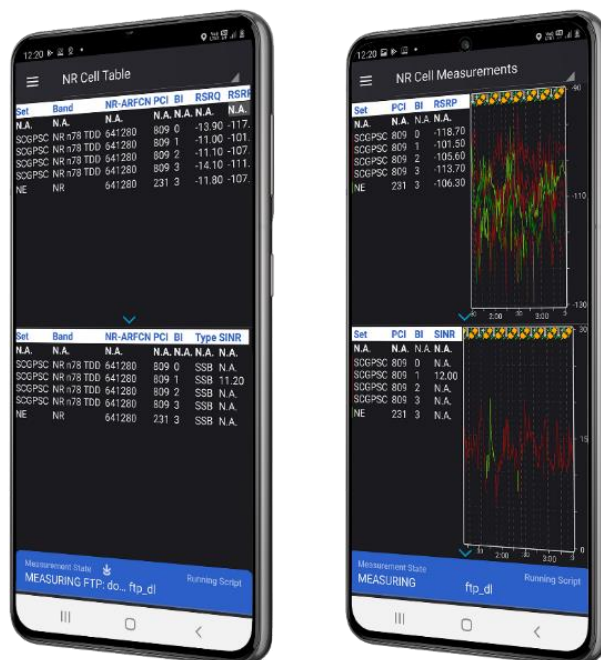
12:20

NR Cell Table

| Set | Band | NR-ARFCN | PCI | BI | RSRQ | RSRP |
|---|---|---|---|---|---|---|
| N.A. | N.A. | N.A. | N.A. | N.A. | N.A. | N.A. |
| SCGPSC | NR n78 TDD | 641280 | 809 | 0 | -13.90 | -117. |
| SCGPSC | NR n78 TDD | 641280 | 809 | 1 | -11.00 | -101. |
| SCGPSC | NR n78 TDD | 641280 | 809 | 2 | -11.10 | -107. |
| SCGPSC | NR n78 TDD | 641280 | 809 | 3 | -14.10 | -111. |
| NE | NR | 641280 | 231 | 3 | -11.80 | -107. |

| Set | Band | NR-ARFCN | PCI | BI | Type | SINR |
|---|---|---|---|---|---|---|
| N.A. | N.A. | N.A. | N.A. | N.A. | N.A. | N.A. |
| SCGPSC | NR n78 TDD | 641280 | 809 | 0 | SSB | N.A. |
| SCGPSC | NR n78 TDD | 641280 | 809 | 1 | SSB | 11.20 |
| SCGPSC | NR n78 TDD | 641280 | 809 | 2 | SSB | N.A. |
| SCGPSC | NR n78 TDD | 641280 | 809 | 3 | SSB | N.A. |
| NE | NR | 641280 | 231 | 3 | SSB | N.A. |

Measurement State
MEASURING FTP: do... ftp_dl
Running Script

12:20

NR Cell Measurements

| Set | PCI | BI | RSRP |
|---|---|---|---|
| N.A. | N.A. | N.A. | N.A. |
| SCGPSC | 809 | 0 | -118.70 |
| SCGPSC | 809 | 1 | -101.50 |
| SCGPSC | 809 | 2 | -105.60 |
| SCGPSC | 809 | 3 | -113.70 |
| NE | 231 | 3 | -106.30 |

-90
-110
-130
2:00
3:00

| Set | PCI | BI | SINR |
|---|---|---|---|
| N.A. | N.A. | N.A. | N.A. |
| SCGPSC | 809 | 0 | N.A. |
| SCGPSC | 809 | 1 | 12.00 |
| SCGPSC | 809 | 2 | N.A. |
| SCGPSC | 809 | 3 | N.A. |
| NE | 231 | 3 | N.A. |

30
15
0
2:00
3:00

Measurement State
MEASURING
ftp_dl
Running Script